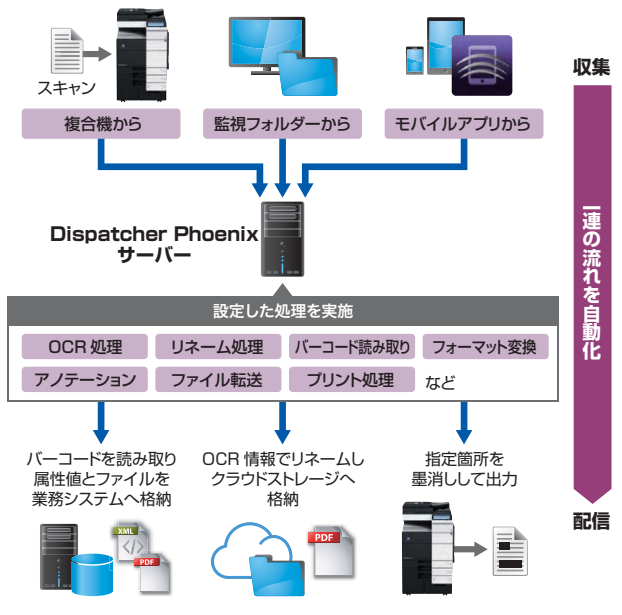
スキャン

複合機から

監視フォルダーから

モバイルアプリから

収集

Dispatcher Phoenix サーバー

一連の流れを自動化

設定した処理を実施

OCR 処理 | リネーム処理 | バーコード読み取り | フォーマット変換

アノテーション | ファイル転送 | プリント処理 | など

バーコードを読み取り属性値とファイルを業務システムへ格納

OCR 情報でリネームしクラウドストレージへ格納

指定箇所を墨消しして出力

配信

XML

PDF

PDF